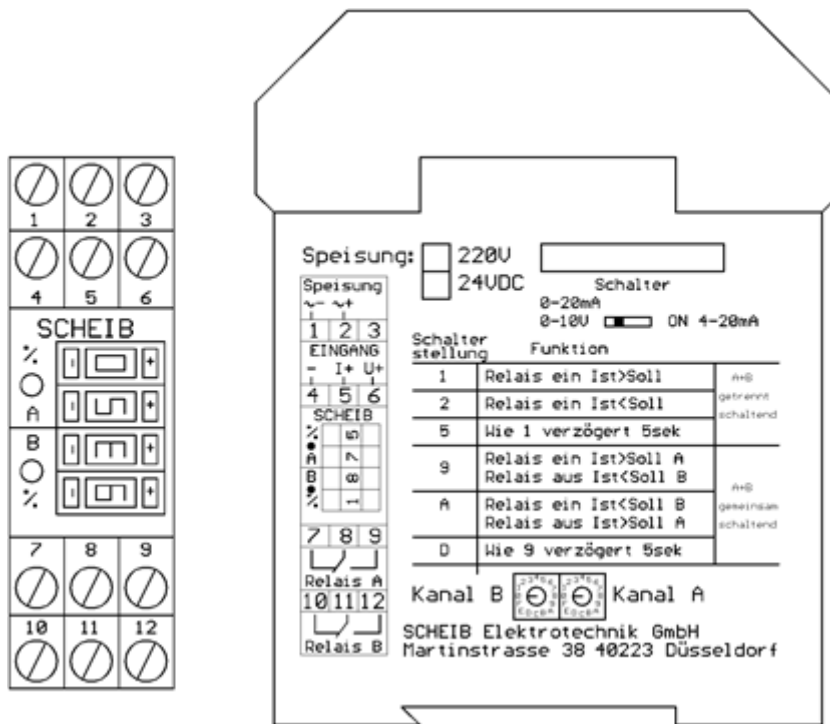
1 2 3
4 5 6
SCHEIB
%
A
B
%
7 8 9
10 11 12

Speisung: 220V
24VDC

Schalter
0-20mA
0-10V ON 4-20mA

Speisung
~- ~+
1 2 3
EINGANG
- I+ U+
4 5 6
SCHEIB
%
A
B
%
5
7
8
1
7 8 9
Relais A
10 11 12
Relais B

Schalter stellung | Funktion |
|---|---|---|
| 1 | Relais ein Ist>Soll | A+B getrennt schaltend |
| 2 | Relais ein Ist<Soll | |
| 5 | Wie 1 verzögert 5sek | |
| 9 | Relais ein Ist>Soll A Relais aus Ist<Soll B | A+B gemeinsam schaltend |
| A | Relais ein Ist<Soll B Relais aus Ist>Soll A | |
| D | Wie 9 verzögert 5sek | |

Kanal B Kanal A

SCHEIB Elektrotechnik GmbH
Martinstrasse 38 40223 Düsseldorf